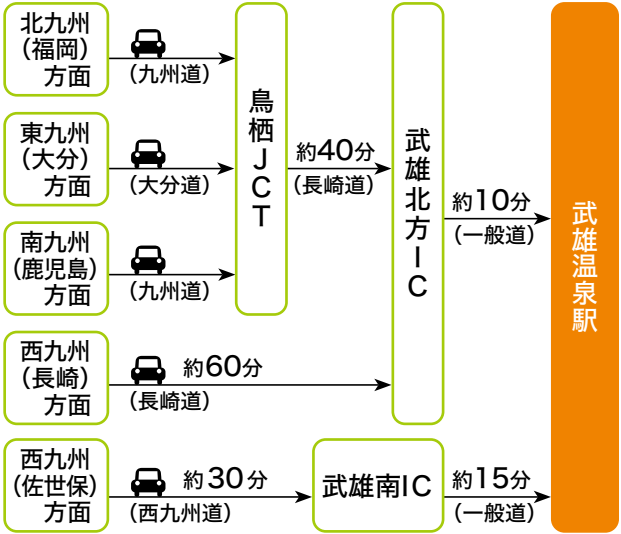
北九州
(福岡)
方面

(九州道)

東九州
(大分)
方面

(大分道)

南九州
(鹿児島)
方面

(九州道)

鳥栖JCT

約40分
(長崎道)

西九州
(長崎)
方面

約60分
(長崎道)

武雄北方IC

約10分
(一般道)

西九州
(佐世保)
方面

約30分
(西九州道)

武雄南IC

約15分
(一般道)

武雄温泉駅